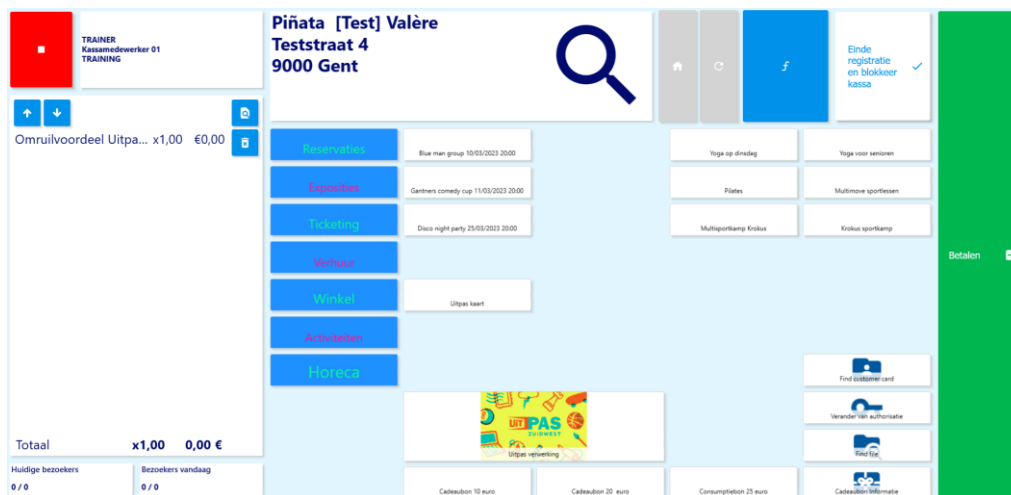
TRAINER
Kassamedewerker 01
TRAINING

Piñata [Test] Valère
Teststraat 4
9000 Gent

ƒ

Einde registratie en blokkeer kassa ✓

Omruilvoordeel Uitpa... x1,00 €0,00

Reservaties
Exposities
Ticketing
Verhuur
Winkel
Activiteiten
Horeca

Blue man group 10/03/2023 20:00
Gantners comedy cup 11/03/2023 20:00
Disco night party 25/03/2023 20:00
Uitpas kaart

Yoga op dinsdag
Pilates
Multisportkamp Krokus
Yoga voor senioren
Multimove sportlessen
Krokus sportkamp

Betalen

UiT PAS ZUIDWEST
Uitpas verwerking

Find customer card
Verander van authorisatie
Find file
Cadeaubon informatie

Cadeaubon 10 euro
Cadeaubon 20 euro
Consumptiebon 25 euro

Totaal x1,00 0,00 €
Huidige bezoekers
0 / 0
Bezoekers vandaag
0 / 0